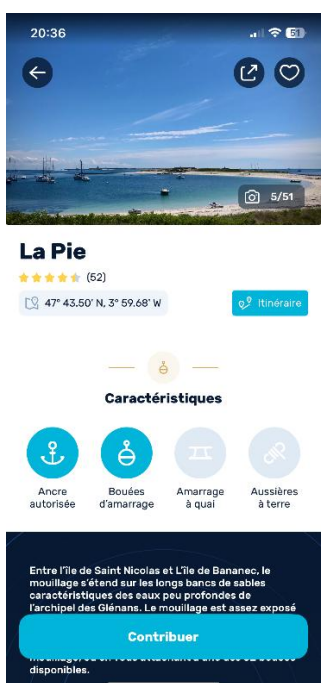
20:36

51

5/51

La Pie

(52)

47° 43.50' N, 3° 59.68' W

Itinéraire

Caractéristiques

Ancre autorisée

Bouées d'amarrage

Amarrage à quai

Aussières à terre

Entre l'île de Saint Nicolas et L'île de Bananec, le mouillage s'étend sur les longs bancs de sables caractéristiques des eaux peu profondes de l'archipel des Glénans. Le mouillage est assez exposé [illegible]

Contribuer

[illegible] disponibles.